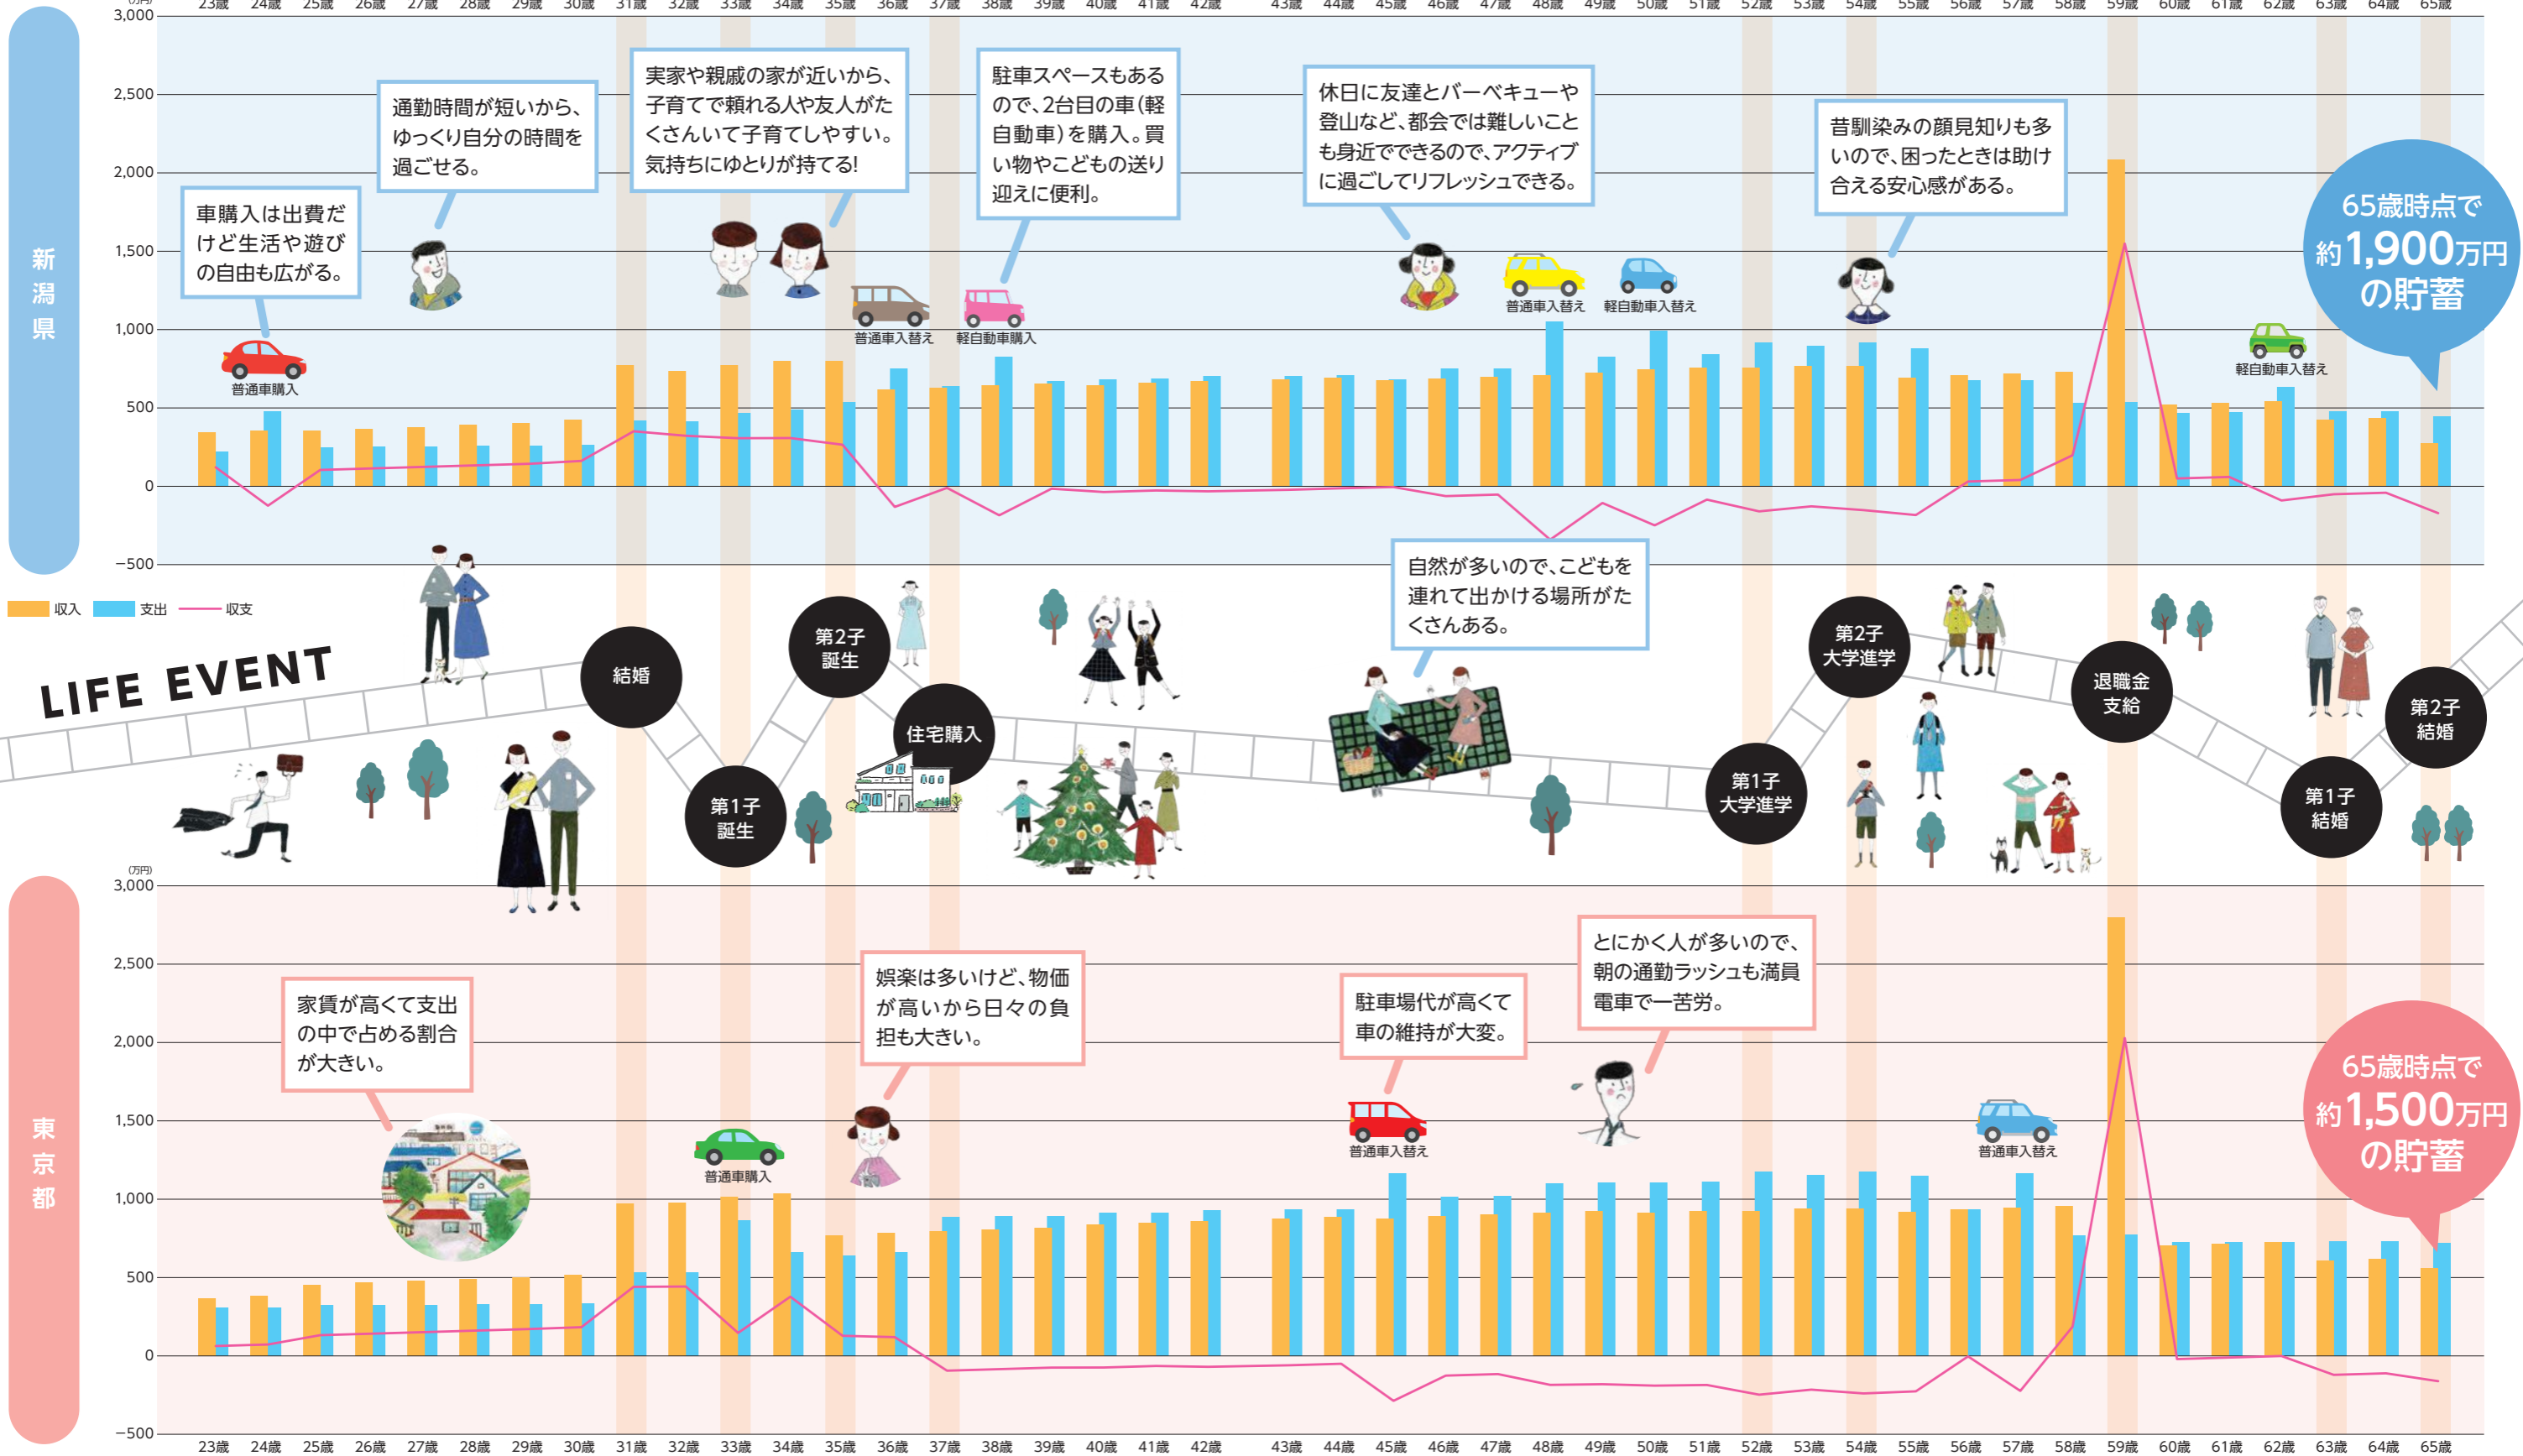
(万円)
23歳 24歳 25歳 26歳 27歳 28歳 29歳 30歳 31歳 32歳 33歳 34歳 35歳 36歳 37歳 38歳 39歳 40歳 41歳 42歳 43歳 44歳 45歳 46歳 47歳 48歳 49歳 50歳 51歳 52歳 53歳 54歳 55歳 56歳 57歳 58歳 59歳 60歳 61歳 62歳 63歳 64歳 65歳

新潟県

3,000
2,500
2,000
1,500
1,000
500
0
−500

車購入は出費だけど生活や遊びの自由も広がる。

通勤時間が短いから、ゆっくり自分の時間を過ごせる。

実家や親戚の家が近いから、子育てで頼れる人や友人がたくさんいて子育てしやすい。気持ちにゆとりが持てる!

駐車スペースもあるので、2台目の車(軽自動車)を購入。買い物やこどもの送り迎えに便利。

休日に友達とバーベキューや登山など、都会では難しいことも身近でできるので、アクティブに過ごしてリフレッシュできる。

昔馴染みの顔見知りも多いので、困ったときは助け合える安心感がある。

65歳時点で約1,900万円の貯蓄

普通車購入
普通車入替え
軽自動車購入
普通車入替え
軽自動車入替え
軽自動車入替え

収入 支出 収支

LIFE EVENT

結婚
第1子誕生
第2子誕生
住宅購入

自然が多いので、こどもを連れて出かける場所がたくさんある。

第1子大学進学
第2子大学進学
退職金支給
第1子結婚
第2子結婚

東京都

(万円)
3,000
2,500
2,000
1,500
1,000
500
0
−500

家賃が高くて支出の中で占める割合が大きい。

娯楽は多いけど、物価が高いから日々の負担も大きい。

駐車場代が高くて車の維持が大変。

とにかく人が多いので、朝の通勤ラッシュも満員電車で一苦労。

65歳時点で約1,500万円の貯蓄

普通車購入
普通車入替え
普通車入替え

23歳 24歳 25歳 26歳 27歳 28歳 29歳 30歳 31歳 32歳 33歳 34歳 35歳 36歳 37歳 38歳 39歳 40歳 41歳 42歳 43歳 44歳 45歳 46歳 47歳 48歳 49歳 50歳 51歳 52歳 53歳 54歳 55歳 56歳 57歳 58歳 59歳 60歳 61歳 62歳 63歳 64歳 65歳